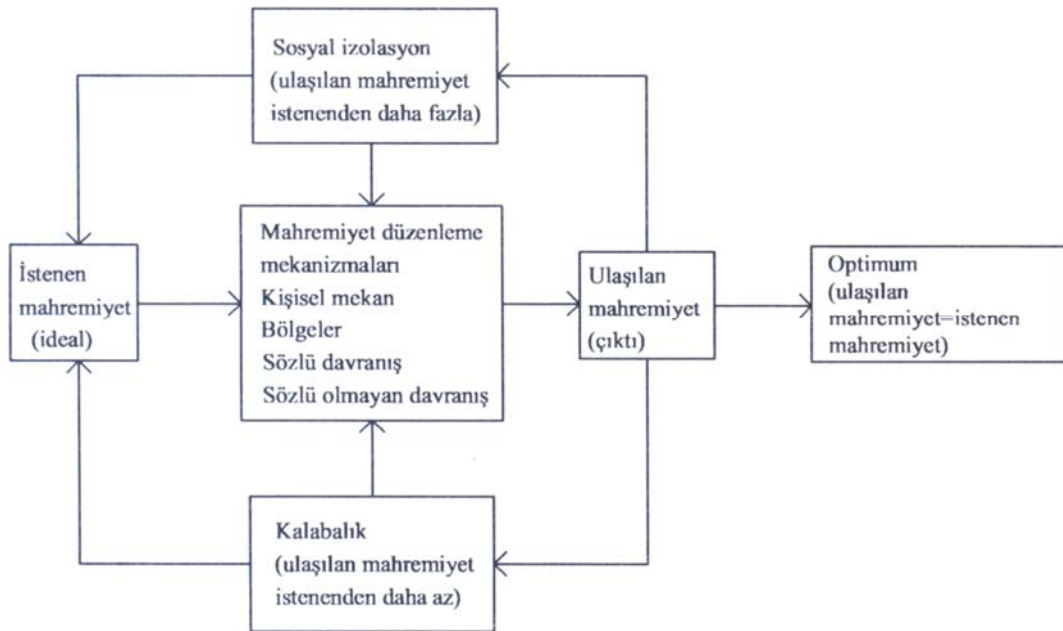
Sosyal izolasyon
(ulaşılan mahremiyet
istenenden daha fazla)

İstenen
mahremiyet
(ideal)

Mahremiyet düzenleme
mekanizmaları
Kişisel mekan
Bölgeler
Sözlü davranış
Sözlü olmayan davranış

Ulaşılan
mahremiyet
(çıktı)

Optimum
(ulaşılan
mahremiyet=istenen
mahremiyet)

Kalabalık
(ulaşılan mahremiyet
istenenden daha az)